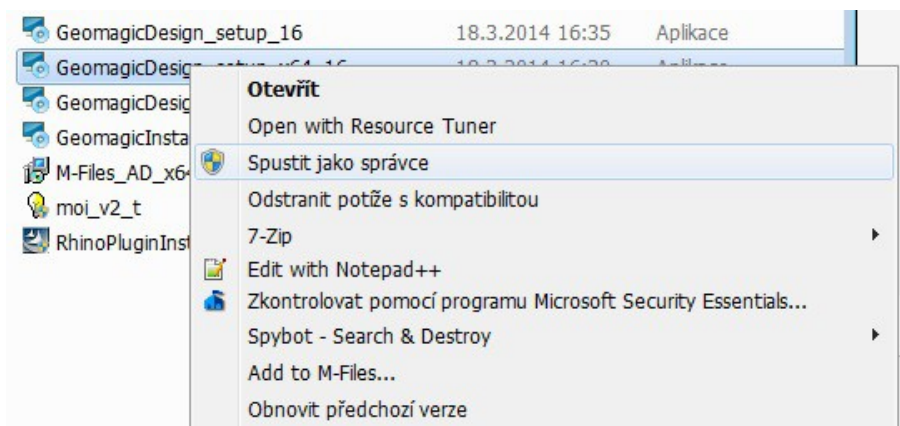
GeomagicDesign_setup_16 18.3.2014 16:35 Aplikace
GeomagicDesign_setup_x64_16 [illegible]
GeomagicDesig
GeomagicInsta
M-Files_AD_x6
moi_v2_t
RhinoPluginInst

Otevřít
Open with Resource Tuner
Spustit jako správce
Odstranit potíže s kompatibilitou
7-Zip
Edit with Notepad++
Zkontrolovat pomocí programu Microsoft Security Essentials...
Spybot - Search & Destroy
Add to M-Files...
Obnovit předchozí verze